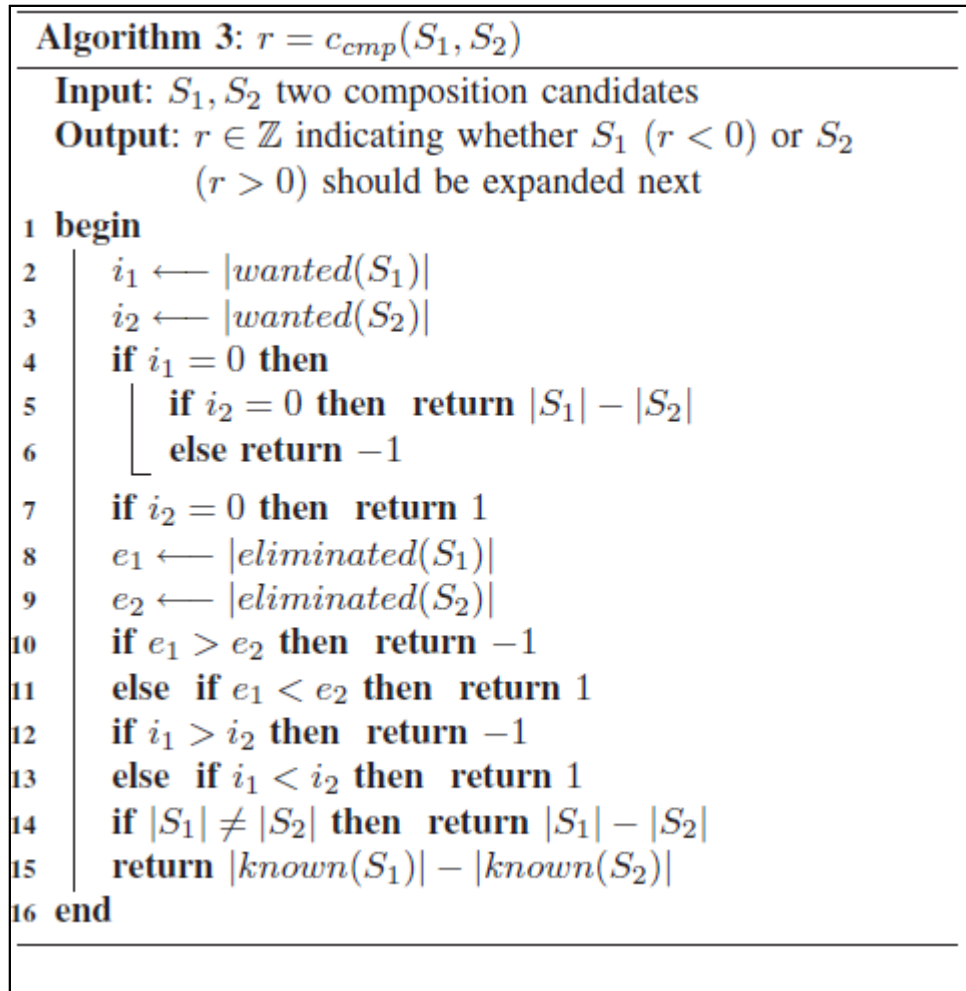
**Algorithm 3**: $r = c_{cmp}(S_1, S_2)$

**Input**: $S_1, S_2$ two composition candidates
**Output**: $r \in \mathbb{Z}$ indicating whether $S_1$ $(r < 0)$ or $S_2$ $(r > 0)$ should be expanded next

1 **begin**
2 $i_1 \longleftarrow |wanted(S_1)|$
3 $i_2 \longleftarrow |wanted(S_2)|$
4 **if** $i_1 = 0$ **then**
5 **if** $i_2 = 0$ **then return** $|S_1| - |S_2|$
6 **else return** $-1$
7 **if** $i_2 = 0$ **then return** $1$
8 $e_1 \longleftarrow |eliminated(S_1)|$
9 $e_2 \longleftarrow |eliminated(S_2)|$
10 **if** $e_1 > e_2$ **then return** $-1$
11 **else if** $e_1 < e_2$ **then return** $1$
12 **if** $i_1 > i_2$ **then return** $-1$
13 **else if** $i_1 < i_2$ **then return** $1$
14 **if** $|S_1| \neq |S_2|$ **then return** $|S_1| - |S_2|$
15 **return** $|known(S_1)| - |known(S_2)|$
16 **end**